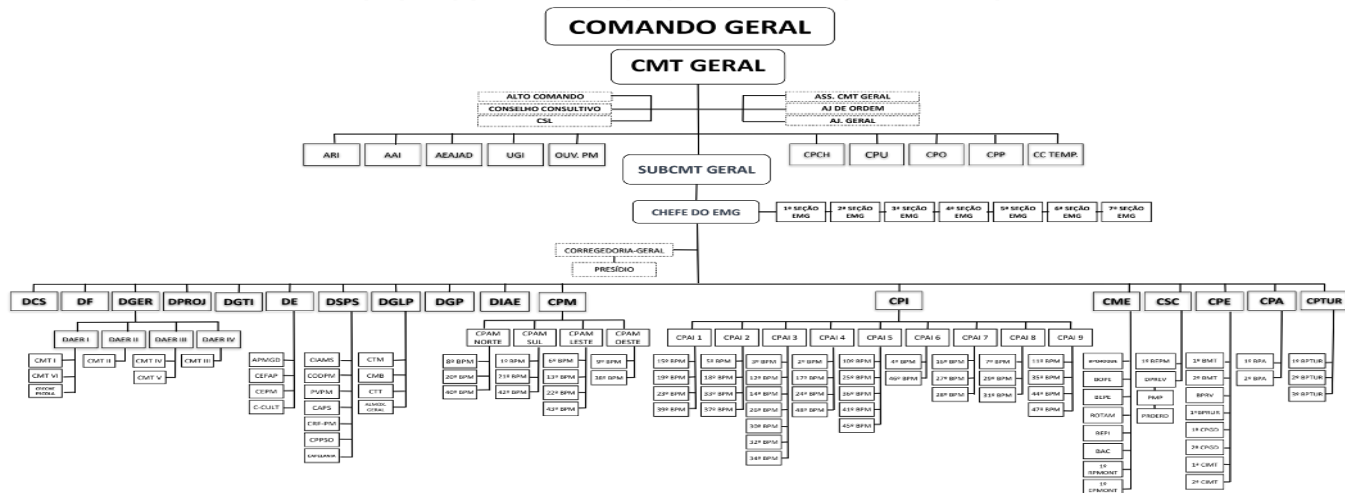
COMANDO GERAL

CMT GERAL

ALTO COMANDO
CONSELHO CONSULTIVO
CSL

ASS. CMT GERAL
AJ DE ORDEM
AJ. GERAL

ARI
AAI
AEAJAD
UGI
OUV. PM

CPCH
CPU
CPO
CPP
CC TEMP.

SUBCMT GERAL

CHEFE DO EMG

1ª SEÇÃO EMG
2ª SEÇÃO EMG
3ª SEÇÃO EMG
4ª SEÇÃO EMG
5ª SEÇÃO EMG
6ª SEÇÃO EMG
7ª SEÇÃO EMG

CORREGEDORIA-GERAL
PRESÍDIO

DCS
DF
DGER
DPROJ
DGTI
DE
DSPS
DGLP
DGP
DIAE
CPM
CPI
CME
CSC
CPE
CPA
CPTUR

DAER I
DAER II
DAER III
DAER IV

CMT I
CMT VI
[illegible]
CMT II
CMT IV
CMT V
CMT III

APMGD
CEFAP
CEPM
C-CULT

CIAMS
CODPM
PVPM
CAPS
CRF-PM
CPPSO
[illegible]

CTM
CMB
CTT
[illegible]

CPAM NORTE
CPAM SUL
CPAM LESTE
CPAM OESTE

8º BPM
20º BPM
40º BPM

1º BPM
21º BPM
42º BPM

6º BPM
13º BPM
22º BPM
43º BPM

9º BPM
36º BPM

CPAI 1
CPAI 2
CPAI 3
CPAI 4
CPAI 5
CPAI 6
CPAI 7
CPAI 8
CPAI 9

15º BPM
19º BPM
23º BPM
39º BPM

5º BPM
18º BPM
33º BPM
37º BPM

3º BPM
12º BPM
14º BPM
26º BPM
30º BPM
32º BPM
34º BPM

2º BPM
17º BPM
24º BPM
48º BPM

10º BPM
25º BPM
38º BPM
41º BPM
45º BPM

4º BPM
46º BPM

16º BPM
27º BPM
28º BPM

7º BPM
29º BPM
31º BPM

11º BPM
35º BPM
44º BPM
47º BPM

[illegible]
BOPE
BLPE
ROTAM
BEPI
BAC
1º EPMONT
1º EPMONT

1º BCPM
DPREV
PMP
PRDERO

1º BMT
2º BMT
BPRV
1º BPRUS
1º CPGO
2º CPGO
1º CIMT
2º CIMT

1º BPA
2º BPA

1º BPTUR
2º BPTUR
3º BPTUR